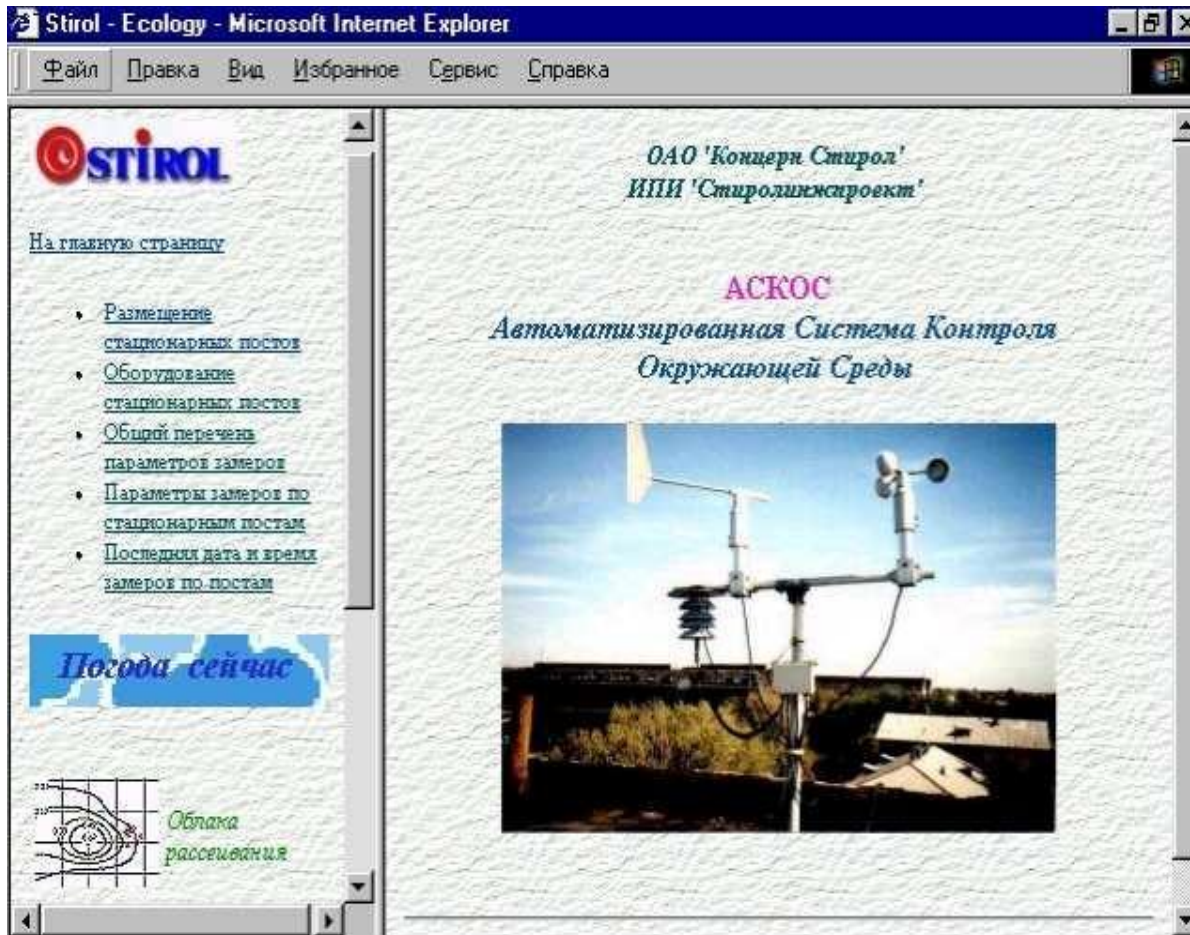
Stirol - Ecology - Microsoft Internet Explorer

Файл Правка Вид Избранное Сервис Справка

STIROL

На главную страницу

- Размещение стационарных постов
- Оборудование стационарных постов
- Общий перечень параметров замеров
- Параметры замеров по стационарным постам
- Последняя дата и время замеров по постам

Погода сейчас

Облака рассеивания

ОАО 'Концерн Стирол'
ИПИ 'Стиролинжпроект'

АСКОС
Автоматизированная Система Контроля Окружающей Среды